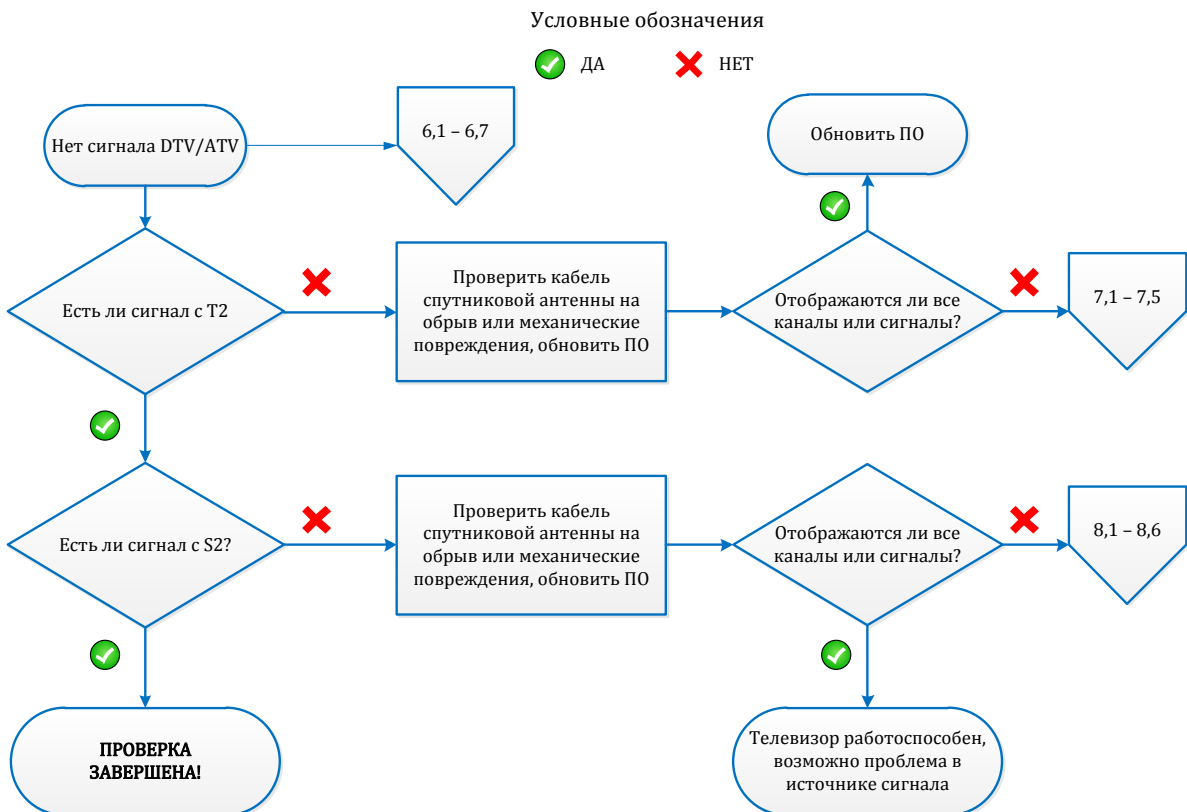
Условные обозначения

ДА НЕТ

Нет сигнала DTV/ATV

6,1 – 6,7

Обновить ПО

Есть ли сигнал с Т2

Проверить кабель спутниковой антенны на обрыв или механические повреждения, обновить ПО

Отображаются ли все каналы или сигналы?

7,1 – 7,5

Есть ли сигнал с S2?

Проверить кабель спутниковой антенны на обрыв или механические повреждения, обновить ПО

Отображаются ли все каналы или сигналы?

8,1 – 8,6

ПРОВЕРКА ЗАВЕРШЕНА!

Телевизор работоспособен, возможно проблема в источнике сигнала